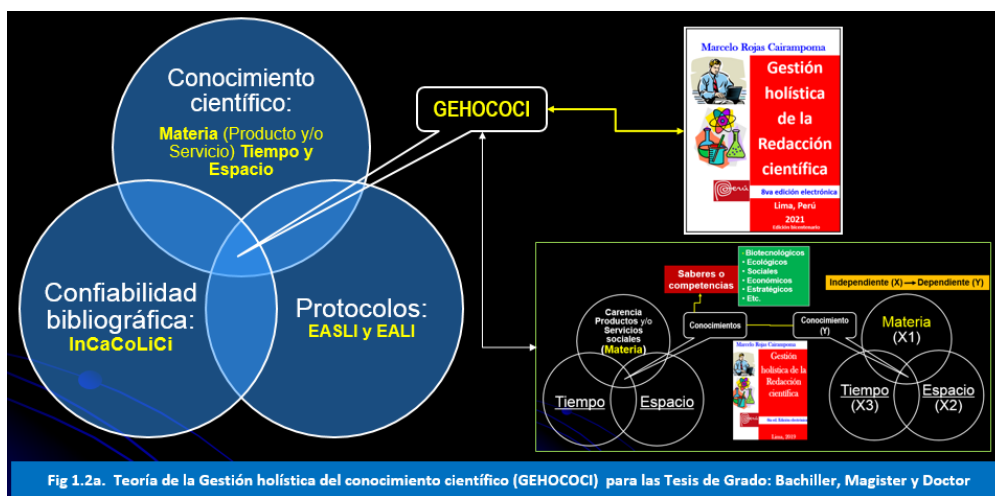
Conocimiento científico:
Materia (Producto y/o Servicio) Tiempo y Espacio

Confiabilidad bibliográfica:
InCaCoLiCi

Protocolos:
EASLI y EALI

GEHOCOCI

Marcelo Rojas Cairampoma
Gestión holística de la Redacción científica
8va edición electrónica
Lima, Perú
2021
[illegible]

Saberes o competencias
• Biotecnológicos
• Ecológicos
• Sociales
• Económicos
• Estratégicos
• Etc.

Independiente (X) → Dependiente (Y)

Carencia Productos y/o Servicios sociales (Materia)
Conocimientos
Conocimiento (Y)
Tiempo
Espacio

Marcelo Rojas Cairampoma
Gestión holística de la Redacción científica
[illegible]
Lima, 2019

Materia (X1)
Tiempo (X3)
Espacio (X2)

Fig 1.2a. Teoría de la Gestión holística del conocimiento científico (GEHOCOCI) para las Tesis de Grado: Bachiller, Magister y Doctor